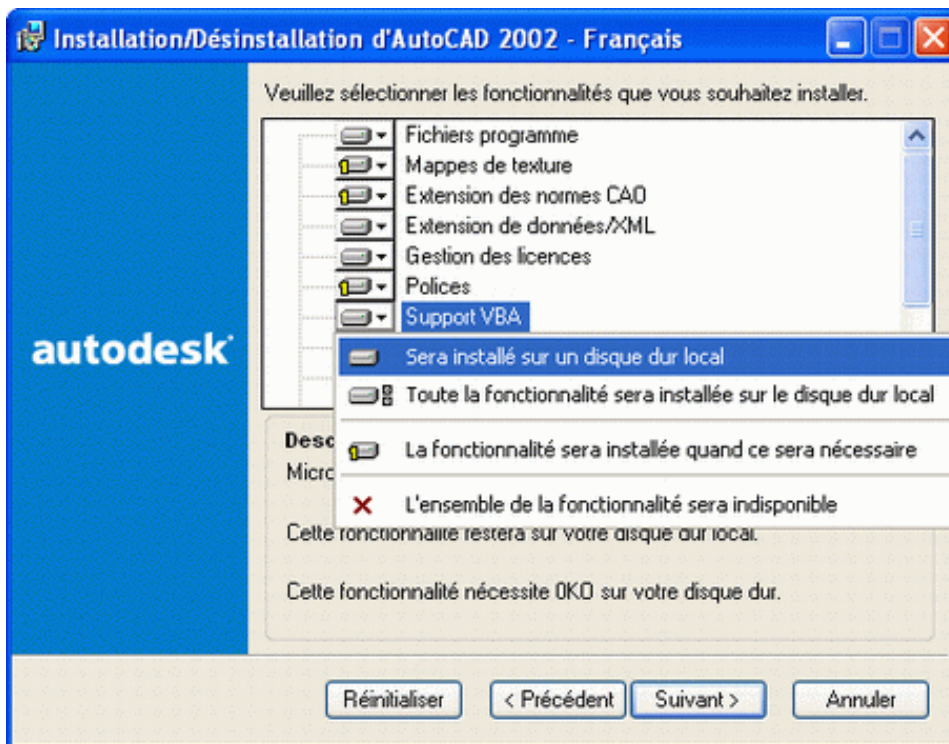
Installation/Désinstallation d'AutoCAD 2002 - Français

Veuillez sélectionner les fonctionnalités que vous souhaitez installer.

Fichiers programme
Mappes de texture
Extension des normes CAO
Extension de données/XML
Gestion des licences
Polices
Support VBA

Sera installé sur un disque dur local
Toute la fonctionnalité sera installée sur le disque dur local
La fonctionnalité sera installée quand ce sera nécessaire
L'ensemble de la fonctionnalité sera indisponible

autodesk

Desc
Micro

Cette fonctionnalité restera sur votre disque dur local.

Cette fonctionnalité nécessite 0KO sur votre disque dur.

Réinitialiser
< Précédent
Suivant >
Annuler